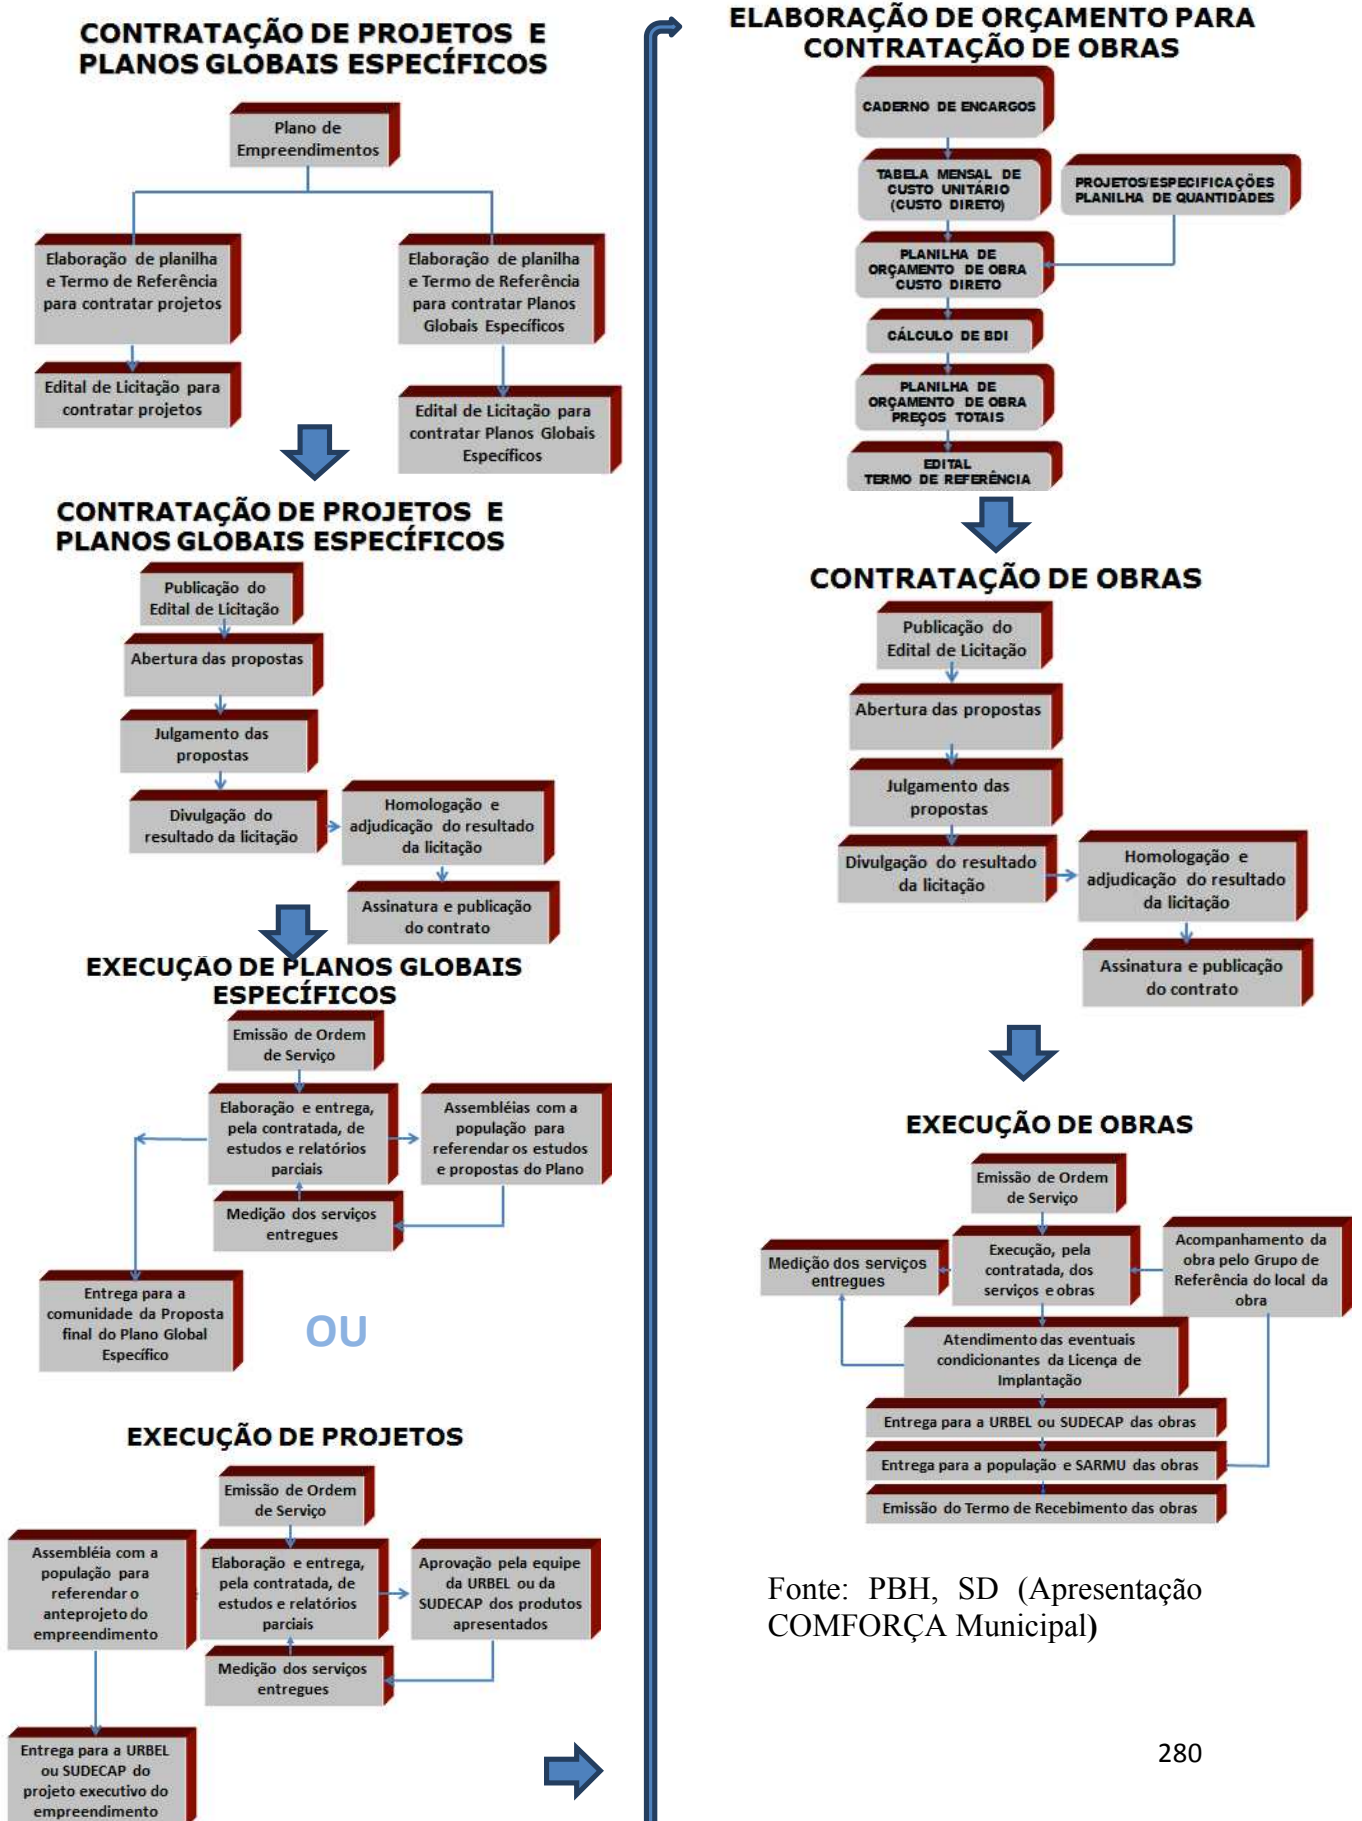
CONTRATAÇÃO DE PROJETOS E PLANOS GLOBAIS ESPECÍFICOS

Plano de Empreendimentos

Elaboração de planilha e Termo de Referência para contratar projetos

Elaboração de planilha e Termo de Referência para contratar Planos Globais Específicos

Edital de Licitação para contratar projetos

Edital de Licitação para contratar Planos Globais Específicos

CONTRATAÇÃO DE PROJETOS E PLANOS GLOBAIS ESPECÍFICOS

Publicação do Edital de Licitação

Abertura das propostas

Julgamento das propostas

Divulgação do resultado da licitação

Homologação e adjudicação do resultado da licitação

Assinatura e publicação do contrato

EXECUÇÃO DE PLANOS GLOBAIS ESPECÍFICOS

Emissão de Ordem de Serviço

Elaboração e entrega, pela contratada, de estudos e relatórios parciais

Assembléias com a população para referendar os estudos e propostas do Plano

Medição dos serviços entregues

Entrega para a comunidade da Proposta final do Plano Global Específico

OU

EXECUÇÃO DE PROJETOS

Emissão de Ordem de Serviço

Assembléia com a população para referendar o anteprojeto do empreendimento

Elaboração e entrega, pela contratada, de estudos e relatórios parciais

Aprovação pela equipe da URBEL ou da SUDECAP dos produtos apresentados

Medição dos serviços entregues

Entrega para a URBEL ou SUDECAP do projeto executivo do empreendimento

ELABORAÇÃO DE ORÇAMENTO PARA CONTRATAÇÃO DE OBRAS

CADERNO DE ENCARGOS

TABELA MENSAL DE CUSTO UNITÁRIO (CUSTO DIRETO)

PROJETOS/ESPECIFICAÇÕES PLANILHA DE QUANTIDADES

PLANILHA DE ORÇAMENTO DE OBRA CUSTO DIRETO

CÁLCULO DE BDI

PLANILHA DE ORÇAMENTO DE OBRA PREÇOS TOTAIS

EDITAL TERMO DE REFERÊNCIA

CONTRATAÇÃO DE OBRAS

Publicação do Edital de Licitação

Abertura das propostas

Julgamento das propostas

Divulgação do resultado da licitação

Homologação e adjudicação do resultado da licitação

Assinatura e publicação do contrato

EXECUÇÃO DE OBRAS

Emissão de Ordem de Serviço

Medição dos serviços entregues

Execução, pela contratada, dos serviços e obras

Acompanhamento da obra pelo Grupo de Referência do local da obra

Atendimento das eventuais condicionantes da Licença de Implantação

Entrega para a URBEL ou SUDECAP das obras

Entrega para a população e SARMU das obras

Emissão do Termo de Recebimento das obras

Fonte: PBH, SD (Apresentação COMFORÇA Municipal)

280